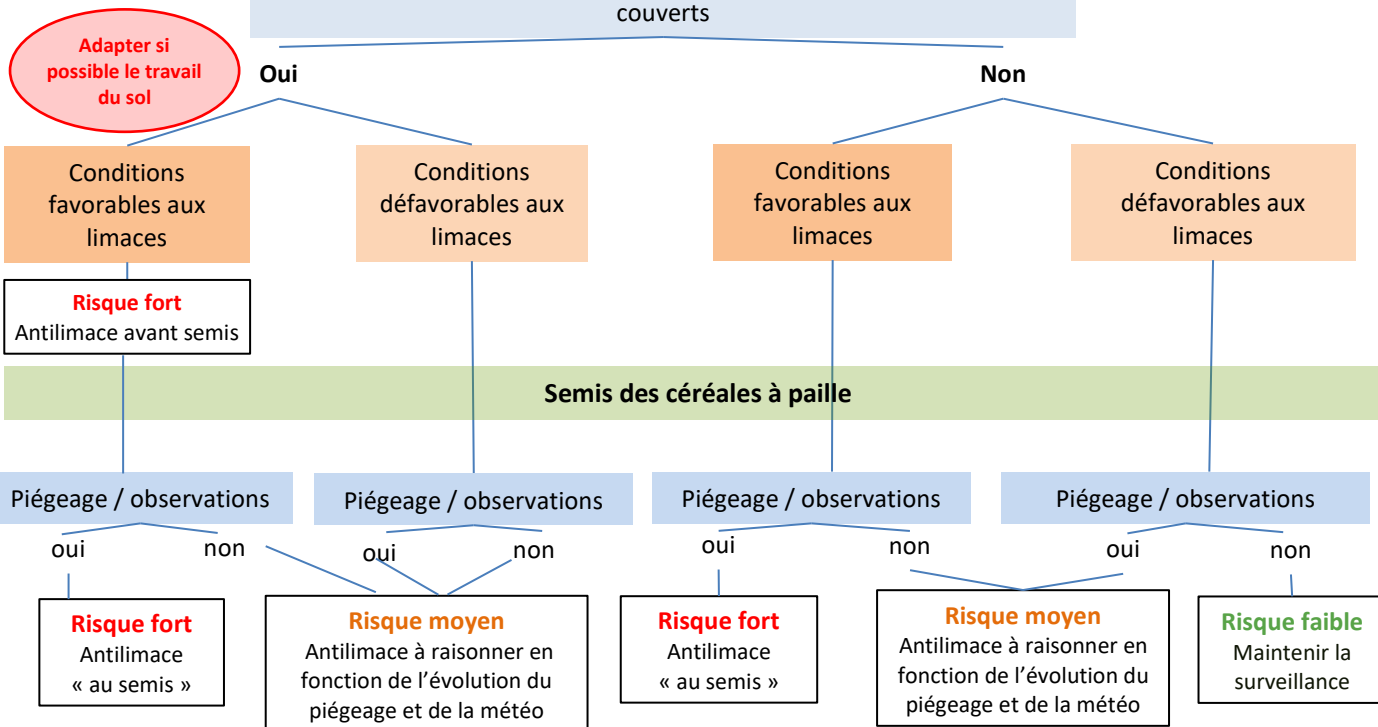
couverts

Adapter si possible le travail du sol

Oui

Non

Conditions favorables aux limaces

Conditions défavorables aux limaces

Conditions favorables aux limaces

Conditions défavorables aux limaces

Risque fort
Antilimace avant semis

Semis des céréales à paille

Piégeage / observations

Piégeage / observations

Piégeage / observations

Piégeage / observations

oui non

oui non

oui non

oui non

Risque fort
Antilimace « au semis »

Risque moyen
Antilimace à raisonner en fonction de l'évolution du piégeage et de la météo

Risque fort
Antilimace « au semis »

Risque moyen
Antilimace à raisonner en fonction de l'évolution du piégeage et de la météo

Risque faible
Maintenir la surveillance